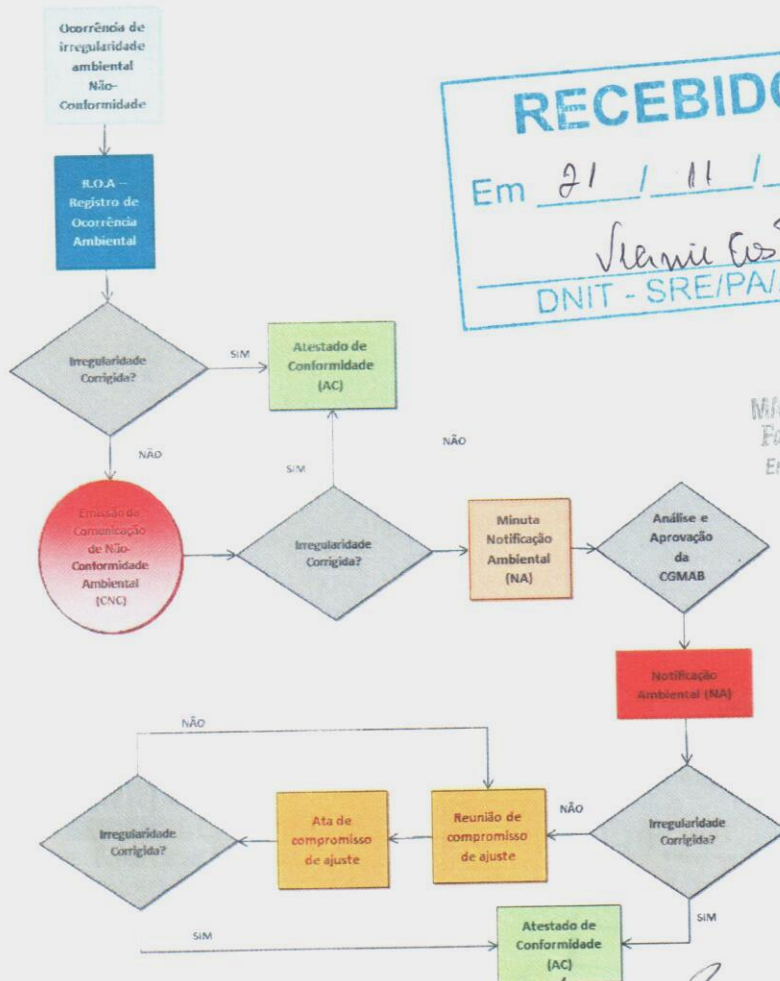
Ocorrência de irregularidade ambiental Não-Conformidade

R.O.A – Registro de Ocorrência Ambiental

Irregularidade Corrigida?

SIM

Atestado de Conformidade (AC)

NÃO

SIM

NÃO

Emissão de Comunicação de Não-Conformidade Ambiental (CNC)

Irregularidade Corrigida?

Minuta Notificação Ambiental (NA)

Análise e Aprovação da CGMAB

Notificação Ambiental (NA)

NÃO

Irregularidade Corrigida?

Ata de compromisso de ajuste

Reunião de compromisso de ajuste

NÃO

Irregularidade Corrigida?

SIM

SIM

Atestado de Conformidade (AC)

RECEBIDO

Em 21 / 11 / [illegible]

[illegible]

DNIT - SRE/PA/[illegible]

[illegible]